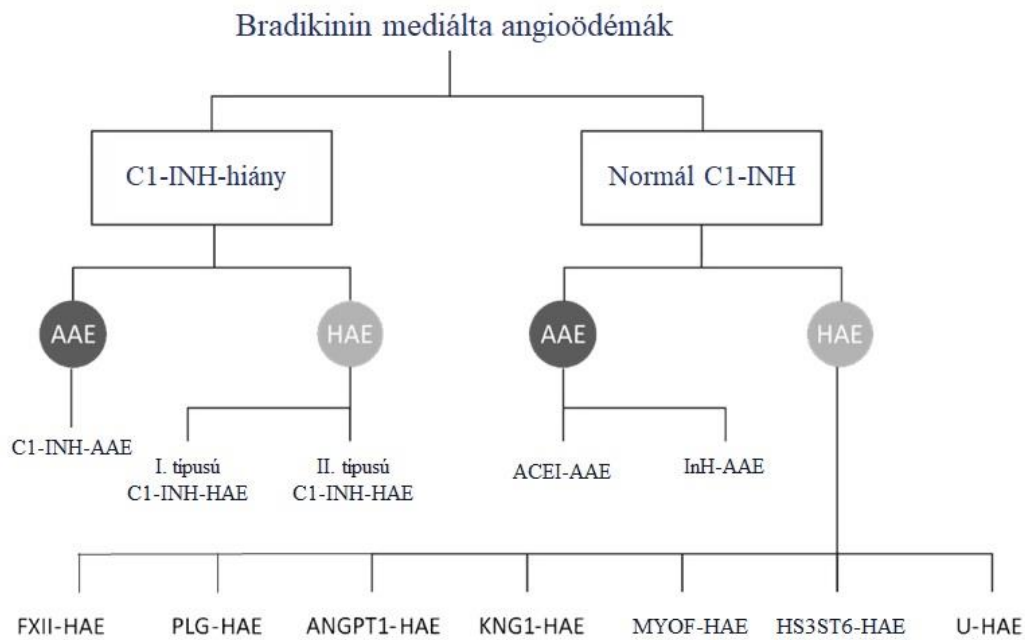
Bradikinin mediálta angioödémák

C1-INH-hiány

Normál C1-INH

AAE

HAE

AAE

HAE

C1-INH-AAE

I. típusú C1-INH-HAE

II. típusú C1-INH-HAE

ACEI-AAE

InH-AAE

FXII-HAE

PLG-HAE

ANGPT1-HAE

KNG1-HAE

MYOF-HAE

HS3ST6-HAE

U-HAE